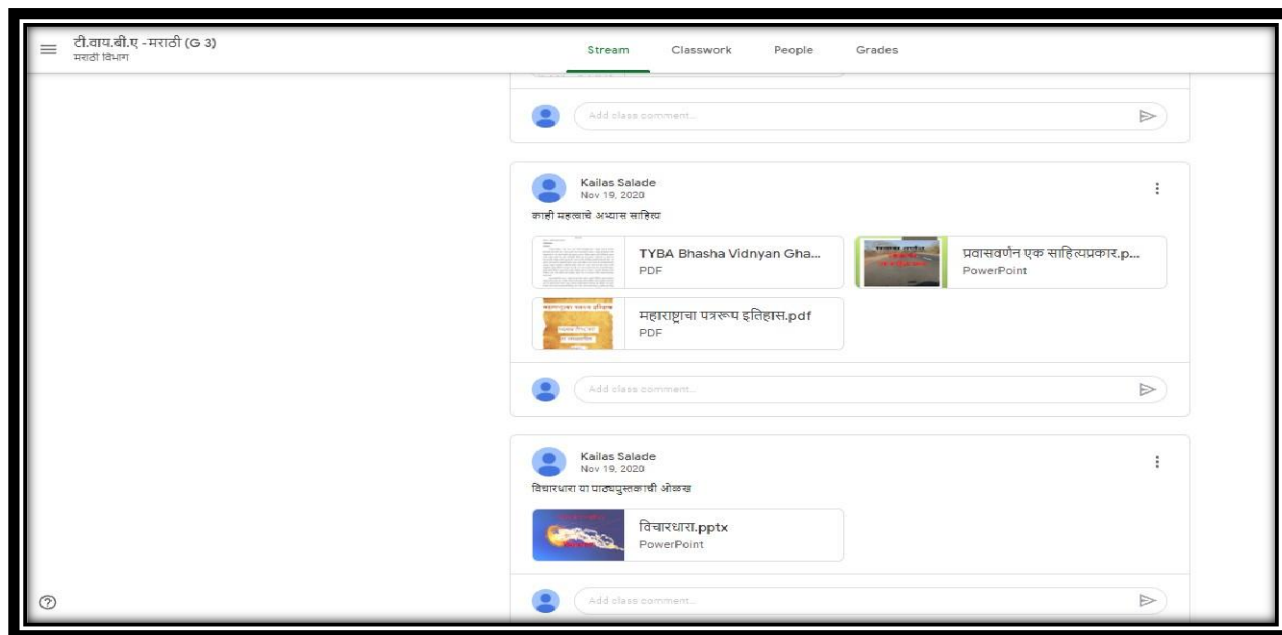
टी.वाय.बी.ए -मराठी (G 3)
मराठी विभाग

Stream Classwork People Grades

Add class comment...

Kailas Salade
Nov 19, 2020

काही महत्त्वाचे अभ्यास साहित्य

TYBA Bhasha Vidnyan Gha...
PDF

प्रवासवर्णन एक साहित्यप्रकार.p...
PowerPoint

महाराष्ट्राचा पत्ररूप इतिहास.pdf
PDF

Add class comment...

Kailas Salade
Nov 19, 2020

विचारधारा या पाठ्यपुस्तकाची ओळख

विचारधारा.pptx
PowerPoint

Add class comment...